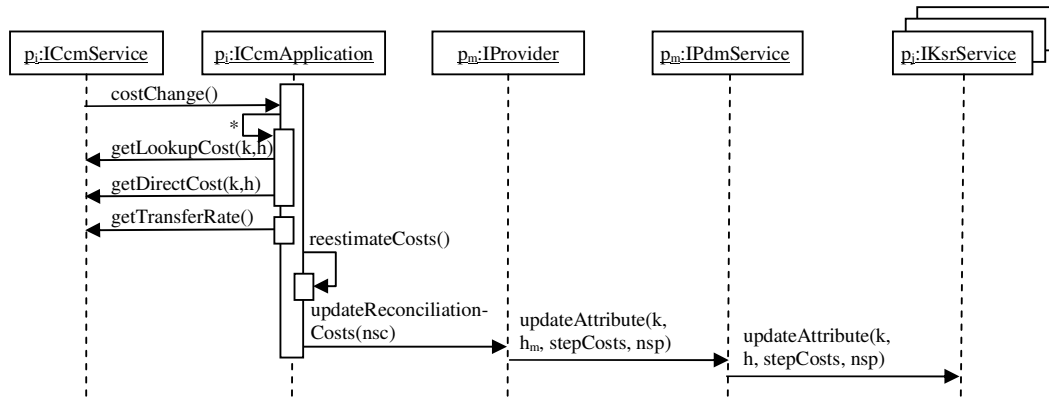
$p_i$:ICcmService

$p_i$:ICcmApplication

$p_m$:IProvider

$p_m$:IPdmService

$p_j$:IKsrService

costChange()

*

getLookupCost(k,h)

getDirectCost(k,h)

getTransferRate()

reestimateCosts()

updateReconciliationCosts(nsc)

updateAttribute(k, $h_m$, stepCosts, nsp)

updateAttribute(k, h, stepCosts, nsp)